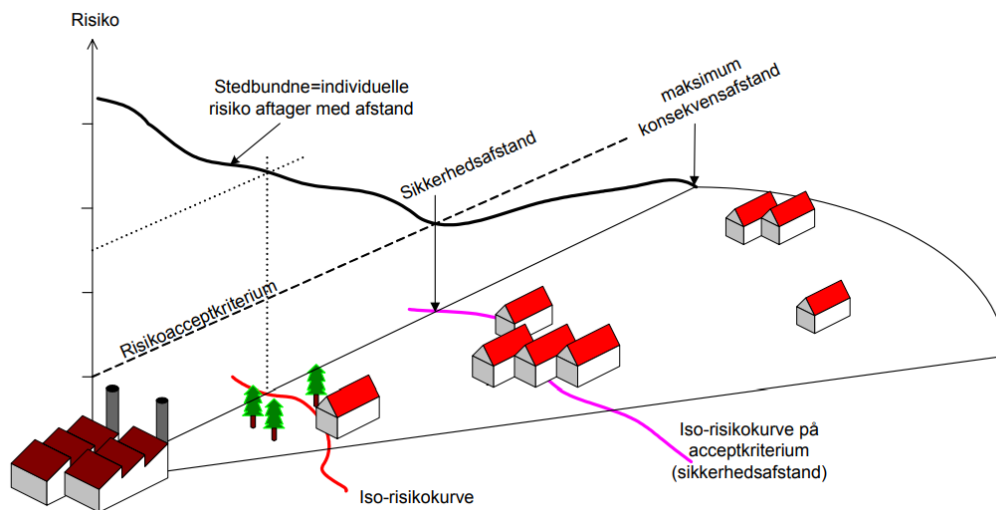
Risiko

Stedbundne=individuelle risiko aftager med afstand

maksimum konsekvensafstand

Sikkerhedsafstand

Risikoacceptkriterium

Iso-risikokurve på acceptkriterium (sikkerhedsafstand)

Iso-risikokurve